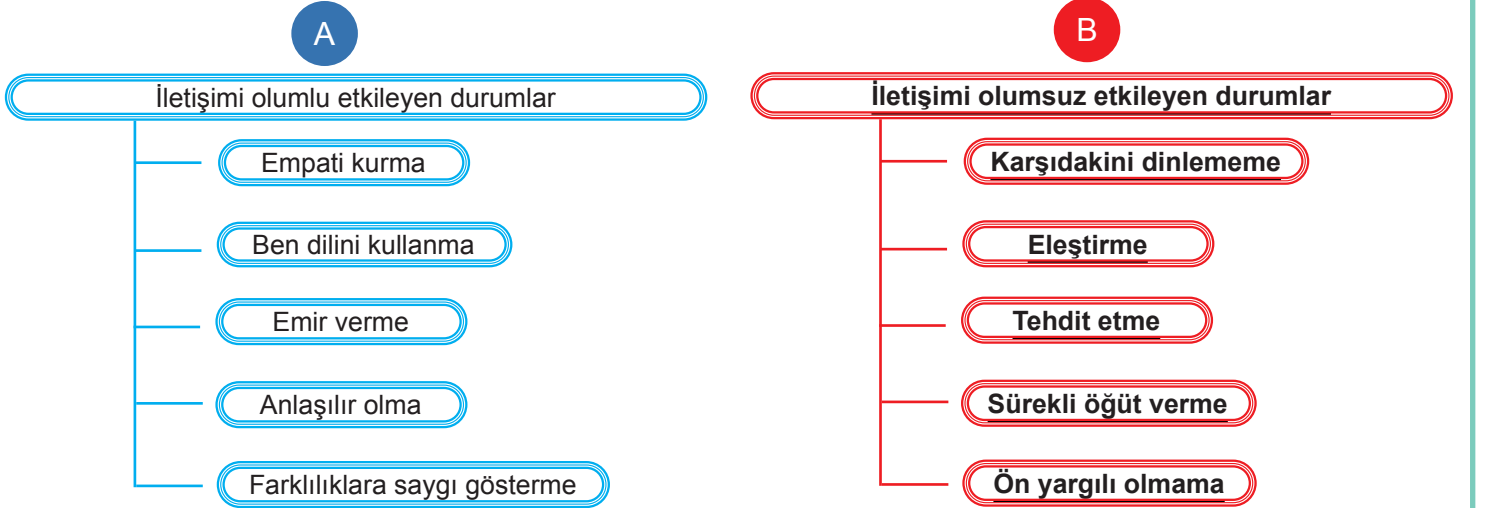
A

İletişimi olumlu etkileyen durumlar

Empati kurma

Ben dilini kullanma

Emir verme

Anlaşılır olma

Farklılıklara saygı gösterme

B

İletişimi olumsuz etkileyen durumlar

Karşıdakini dinlememe

Eleştirme

Tehdit etme

Sürekli öğüt verme

Ön yargılı olmama